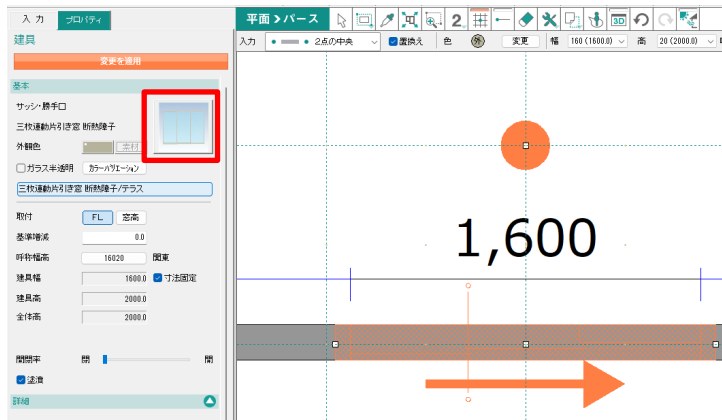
入力
プロパティ
建具
変更を適用
基本
サッシ·勝手口
三枚連動片引き窓 断熱障子
外観色
木目
ガラス半透明
カラーバリエーション
三枚連動片引き窓 断熱障子/テラス
取付
FL
窓高
基準増減
0.0
呼称幅高
16020
関東
建具幅
1600.0
寸法固定
建具高
2000.0
全体高
2000.0
開閉率
閉
開
透過
詳細

平面 > パース
2.
3D
入力
2点の中央
置換え
色
変更
幅
160 (1600.0)
高
20 (2000.0)
1,600